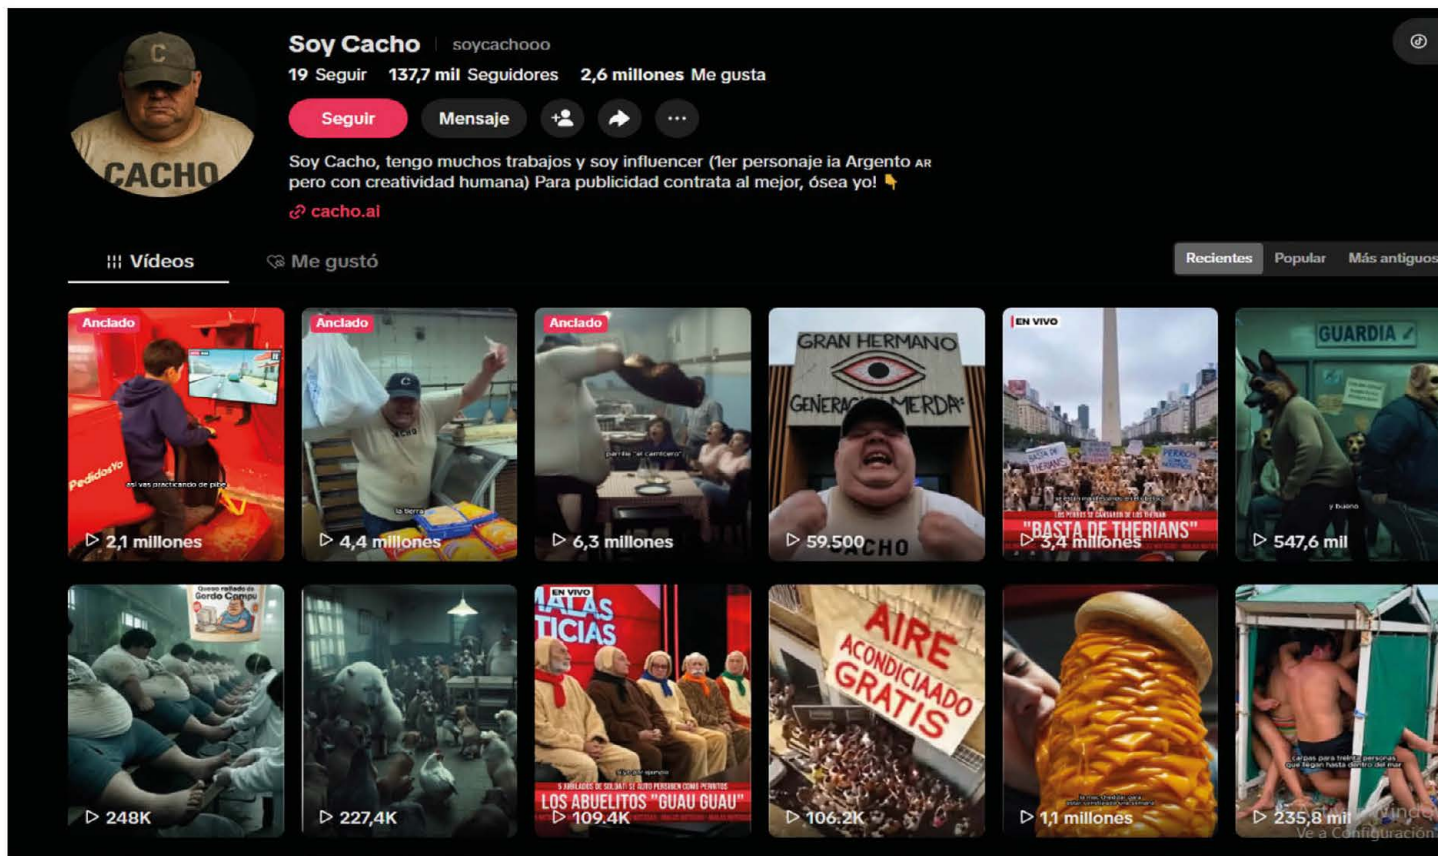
Soy Cacho | soycachooo

19 Seguir 137,7 mil Seguidores 2,6 millones Me gusta

Seguir Mensaje

Soy Cacho, tengo muchos trabajos y soy influencer (1er personaje ia Argento AR pero con creatividad humana) Para publicidad contrata al mejor, ósea yo! 👇

cacho.ai

Vídeos Me gustó

Recientes Popular Más antiguos

Anclado
PedidosYa
así vas practicando de pibe
▷ 2,1 millones

Anclado
la tierra
▷ 4,4 millones

Anclado
▷ 6,3 millones

GRAN HERMANO
GENERACIÓN MERDA
CACHO
▷ 59.500

EN VIVO
"BASTA DE THERIANS"
▷ 3,4 millones

GUARDIA
y bueno
▷ 547,6 mil

Queso rallado de Gordo Campu
▷ 248K

▷ 227,4K

EN VIVO
MALAS NOTICIAS
LOS ABUELITOS "GUAU GUAU"
▷ 109,4K

AIRE ACONDICIAADO GRATIS
▷ 106,2K

▷ 1,1 millones

▷ 235,8 mil

Activar Windows
Ve a Configuración